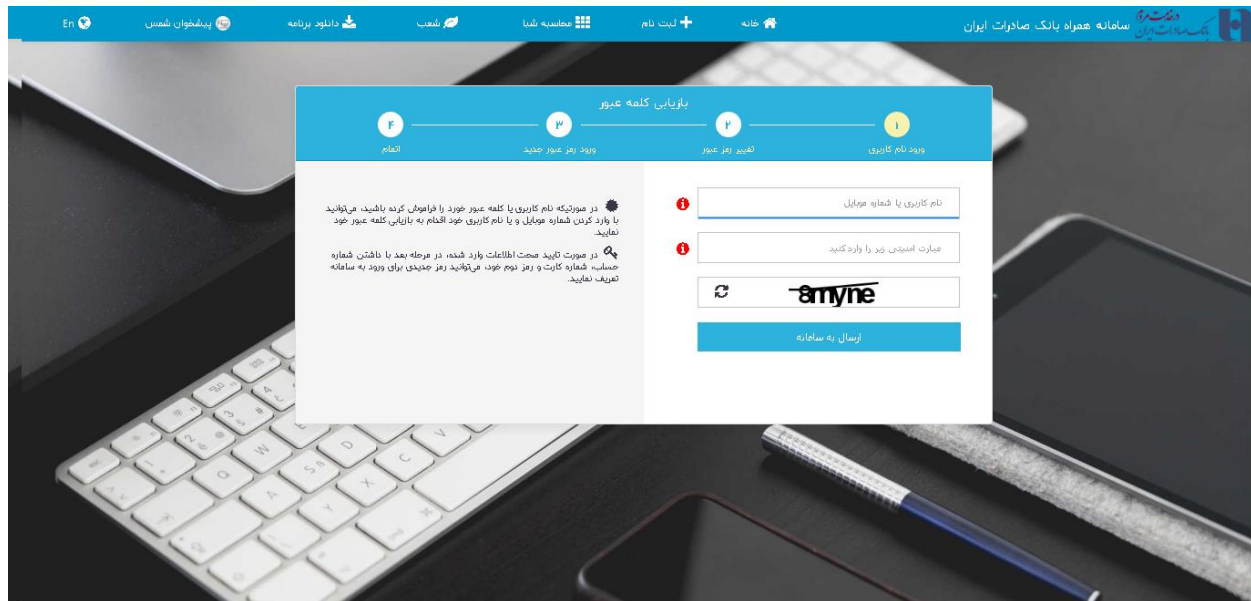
بانک صادرات ایران سامانه همراه بانک صادرات ایران

خانه
ثبت نام
محاسبه شبا
شعب
دانلود برنامه
پیشخوان شمس
En

بازیابی کلمه عبور

۱ ورود نام کاربری
۲ تغییر رمز عبور
۳ ورود رمز عبور جدید
۴ اتمام

نام کاربری یا شماره موبایل

عبارت امنیتی زیر را وارد کنید

8myne

ارسال به سامانه

در صورتیکه نام کاربری یا کلمه عبور خورد را فراموش کرده باشید، می‌توانید با وارد کردن شماره موبایل و یا نام کاربری خود اقدام به بازیابی کلمه عبور خود نمایید.

در صورت تایید صحت اطلاعات وارد شده، در مرحله بعد با داشتن شماره حساب، شماره کارت و رمز دوم خود، می‌توانید رمز جدیدی برای ورود به سامانه تعریف نمایید.